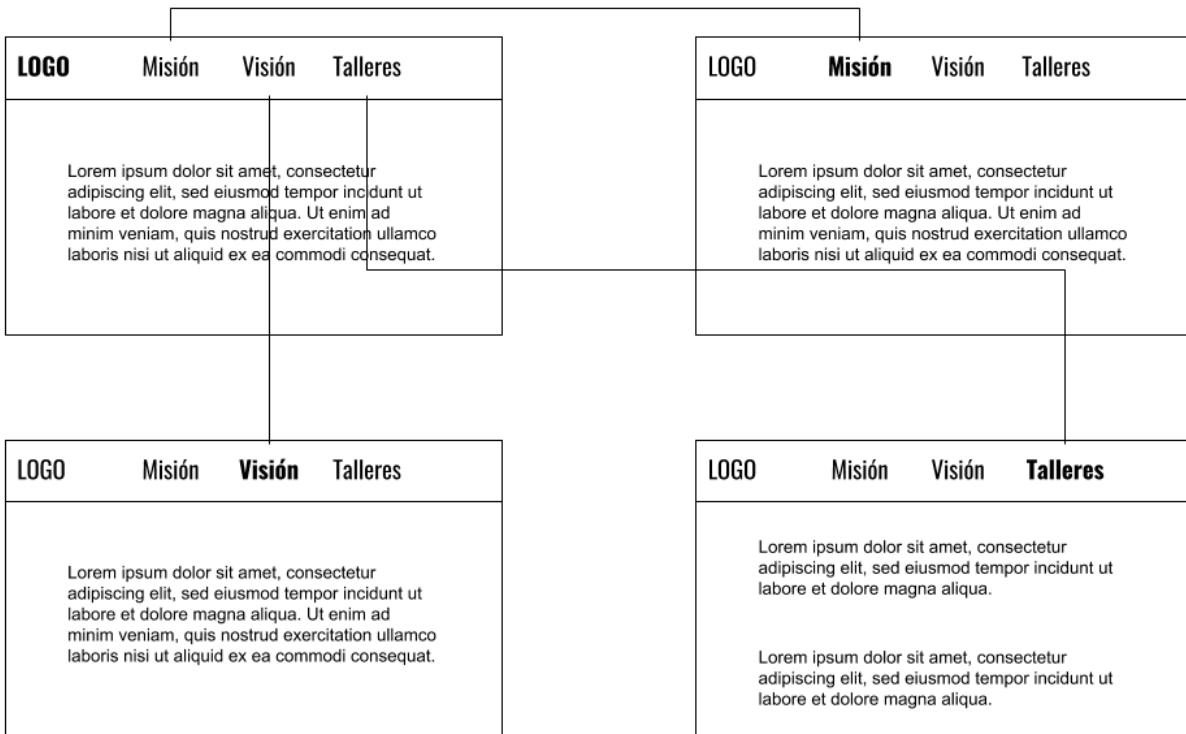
LOGO Misión Visión Talleres

Lorem ipsum dolor sit amet, consectetur adipiscing elit, sed eiusmod tempor incidunt ut labore et dolore magna aliqua. Ut enim ad minim veniam, quis nostrud exercitation ullamco laboris nisi ut aliquid ex ea commodi consequat.

LOGO Misión Visión Talleres

Lorem ipsum dolor sit amet, consectetur adipiscing elit, sed eiusmod tempor incidunt ut labore et dolore magna aliqua. Ut enim ad minim veniam, quis nostrud exercitation ullamco laboris nisi ut aliquid ex ea commodi consequat.

LOGO Misión Visión Talleres

Lorem ipsum dolor sit amet, consectetur adipiscing elit, sed eiusmod tempor incidunt ut labore et dolore magna aliqua. Ut enim ad minim veniam, quis nostrud exercitation ullamco laboris nisi ut aliquid ex ea commodi consequat.

LOGO Misión Visión Talleres

Lorem ipsum dolor sit amet, consectetur adipiscing elit, sed eiusmod tempor incidunt ut labore et dolore magna aliqua.

Lorem ipsum dolor sit amet, consectetur adipiscing elit, sed eiusmod tempor incidunt ut labore et dolore magna aliqua.